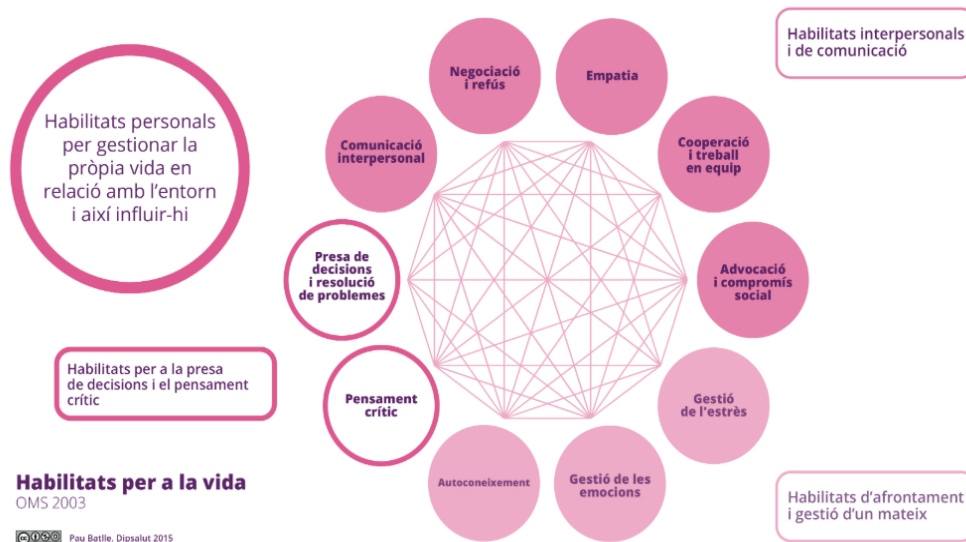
Habilitats personals per gestionar la pròpia vida en relació amb l'entorn i així influir-hi

Negociació i refús

Empatia

Habilitats interpersonals i de comunicació

Comunicació interpersonal

Cooperació i treball en equip

Presa de decisions i resolució de problemes

Advocació i compromís social

Habilitats per a la presa de decisions i el pensament crític

Pensament crític

Gestió de l'estrès

Autoconeixement

Gestió de les emocions

Habilitats d'afrontament i gestió d'un mateix

Habilitats per a la vida
OMS 2003

Pau Batlle, Dipsalut 2015